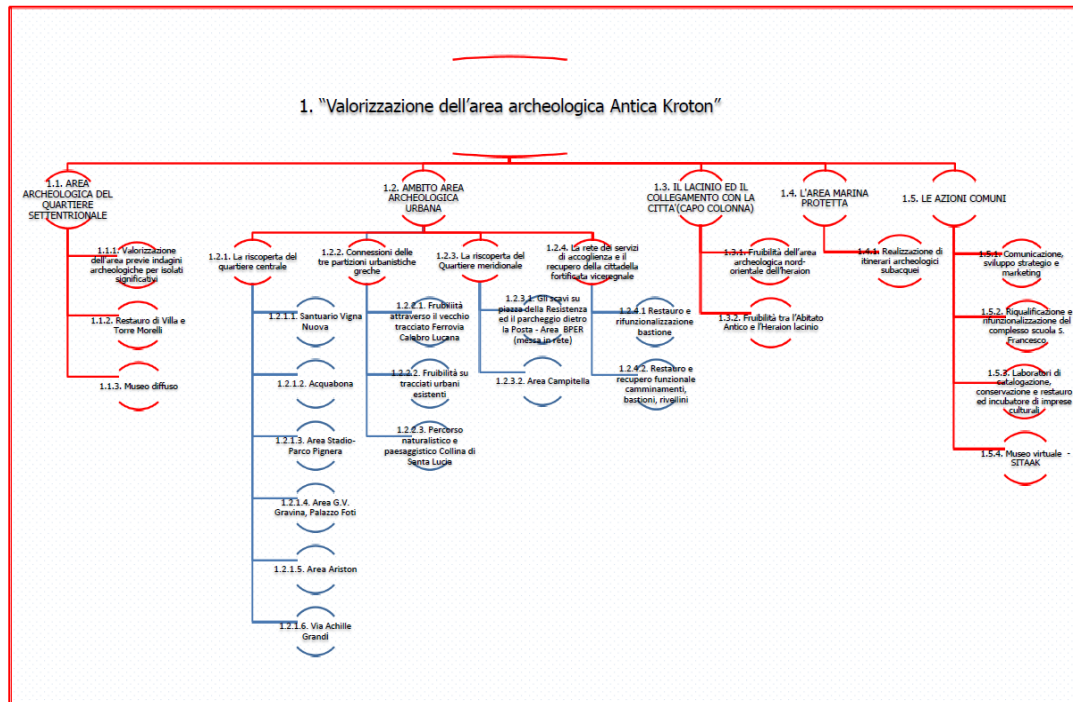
1. "Valorizzazione dell'area archeologica Antica Kroton"

1.1. AREA ARCHEOLOGICA DEL QUARTIERE SETTENTRIONALE

1.1.1. Valorizzazione dell'area previe indagini archeologiche per isolati significativi

1.1.2. Restauro di Villa e Torre Morelli

1.1.3. Museo diffuso

1.2. AMBITO AREA ARCHEOLOGICA URBANA

1.2.1. La riscoperta del quartiere centrale

1.2.1.1. Santuario Vigna Nuova

1.2.1.2. Acquabona

1.2.1.3. Area Stadio-Parco Pignera

1.2.1.4. Area G.V. Gravina, Palazzo Foti

1.2.1.5. Area Ariston

1.2.1.6. Via Achille Grandi

1.2.2. Connessioni delle tre partizioni urbanistiche greche

1.2.2.1. Fruibilità attraverso il vecchio tracciato Ferrovia Calabro Lucana

1.2.2.2. Fruibilità su tracciati urbani esistenti

1.2.2.3. Percorso naturalistico e paesaggistico Collina di Santa Lucia

1.2.3. La riscoperta del Quartiere meridionale

1.2.3.1. Gli scavi su piazza della Resistenza ed il parcheggio dietro la Posta - Area BPER (messa in rete)

1.2.3.2. Area Campitella

1.2.4. La rete dei servizi di accoglienza e il recupero della cittadella fortificata vicereginale

1.2.4.1 Restauro e rifunzionalizzazione bastione

1.2.4.2. Restauro e recupero funzionale camminamenti, bastioni, rivellini

1.3. IL LACINIO ED IL COLLEGAMENTO CON LA CITTA'(CAPO COLONNA)

1.3.1. Fruibilità dell'area archeologica nord-orientale dell'heraion

1.3.2. Fruibilità tra l'Abitato Antico e l'Heraion lacinio

1.4. L'AREA MARINA PROTETTA

1.4.1. Realizzazione di itinerari archeologici subacquei

1.5. LE AZIONI COMUNI

1.5.1. Comunicazione, sviluppo strategico e marketing

1.5.2. Riqualificazione e rifunzionalizzazione del complesso scuola S. Francesco

1.5.3. Laboratori di catalogazione, conservazione e restauro ed incubatore di imprese culturali

1.5.4. Museo virtuale - SITAAK